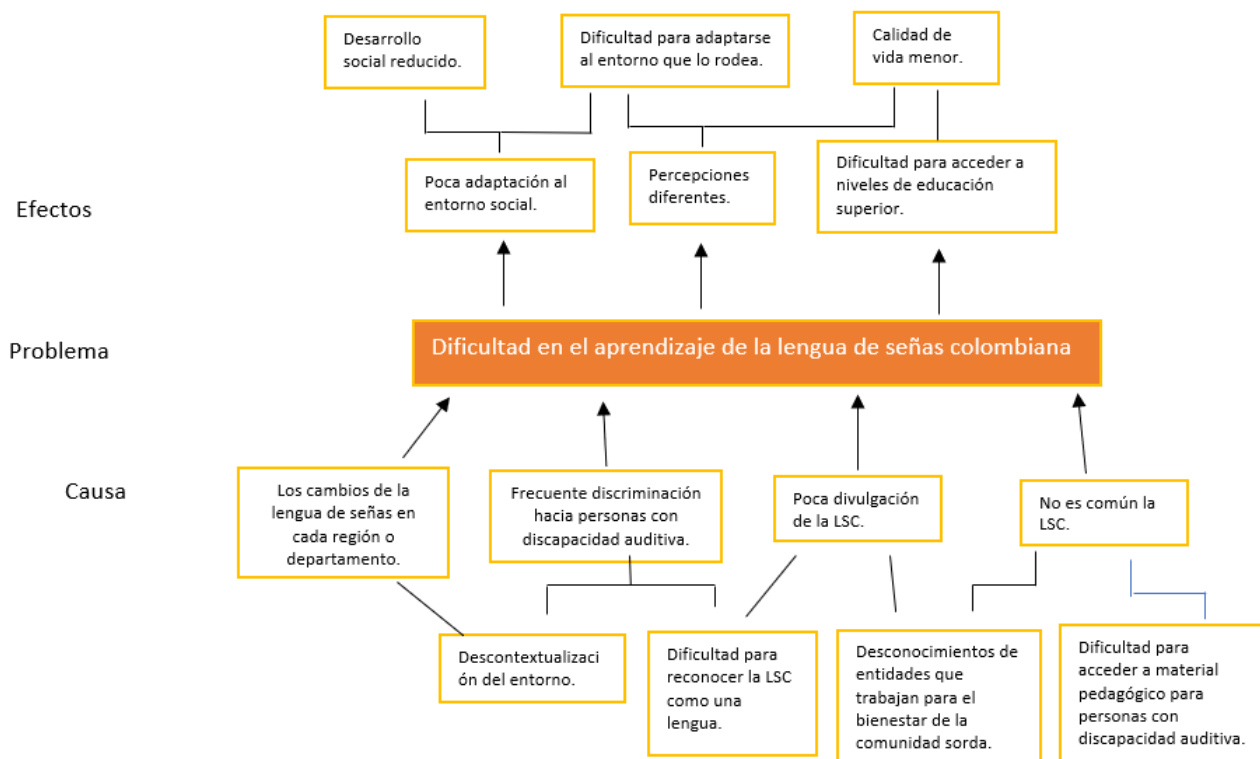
Desarrollo social reducido.

Dificultad para adaptarse al entorno que lo rodea.

Calidad de vida menor.

Efectos

Poca adaptación al entorno social.

Percepciones diferentes.

Dificultad para acceder a niveles de educación superior.

Problema

Dificultad en el aprendizaje de la lengua de señas colombiana

Causa

Los cambios de la lengua de señas en cada región o departamento.

Frecuente discriminación hacia personas con discapacidad auditiva.

Poca divulgación de la LSC.

No es común la LSC.

Descontextualizaci ón del entorno.

Dificultad para reconocer la LSC como una lengua.

Desconocimientos de entidades que trabajan para el bienestar de la comunidad sorda.

Dificultad para acceder a material pedagógico para personas con discapacidad auditiva.